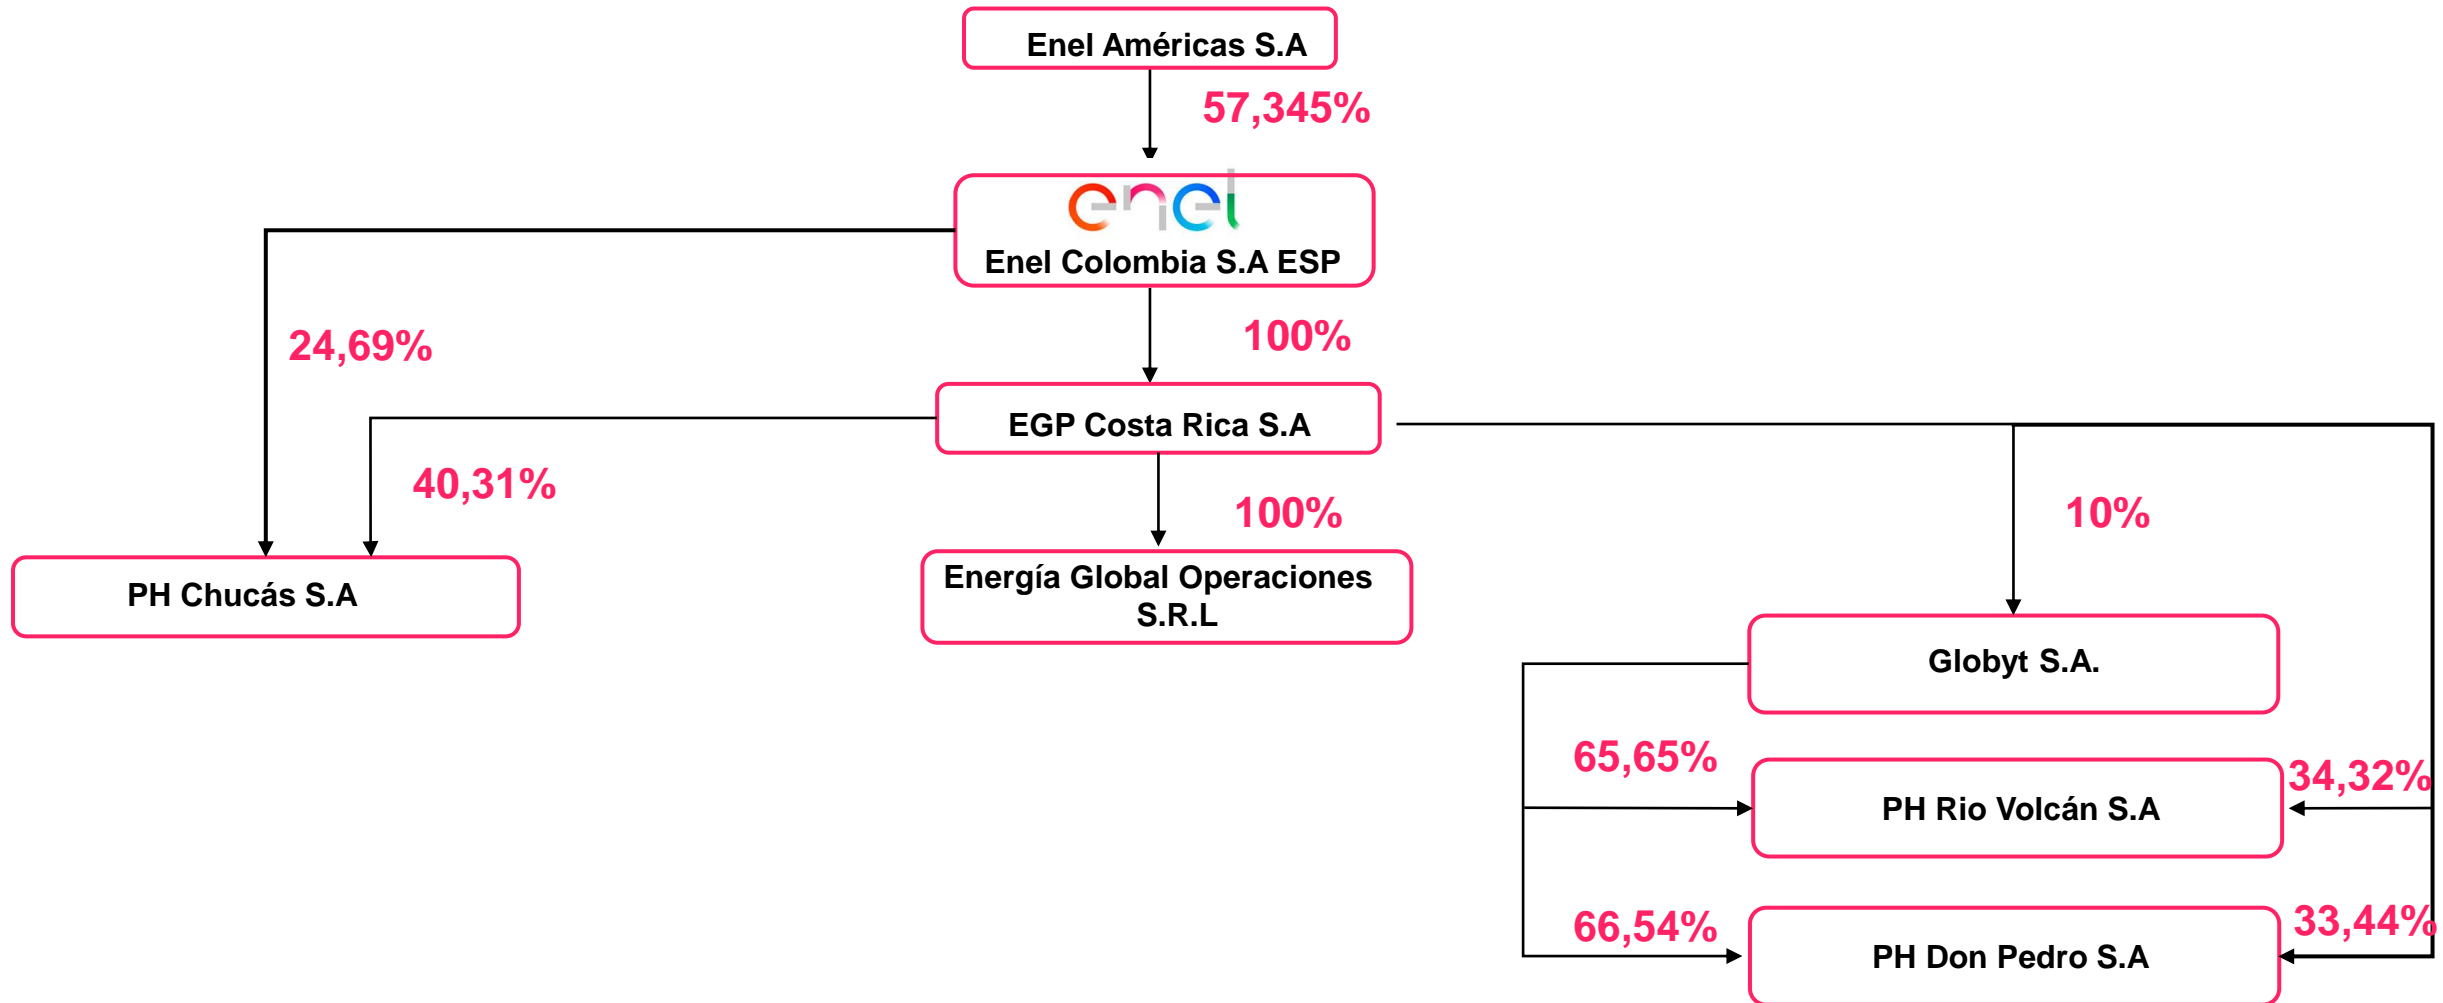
Enel Américas S.A

57,345%

enel

Enel Colombia S.A ESP

24,69%

100%

EGP Costa Rica S.A

40,31%

100%

10%

PH Chucás S.A

Energía Global Operaciones S.R.L

Globyt S.A.

65,65%

34,32%

PH Rio Volcán S.A

66,54%

33,44%

PH Don Pedro S.A